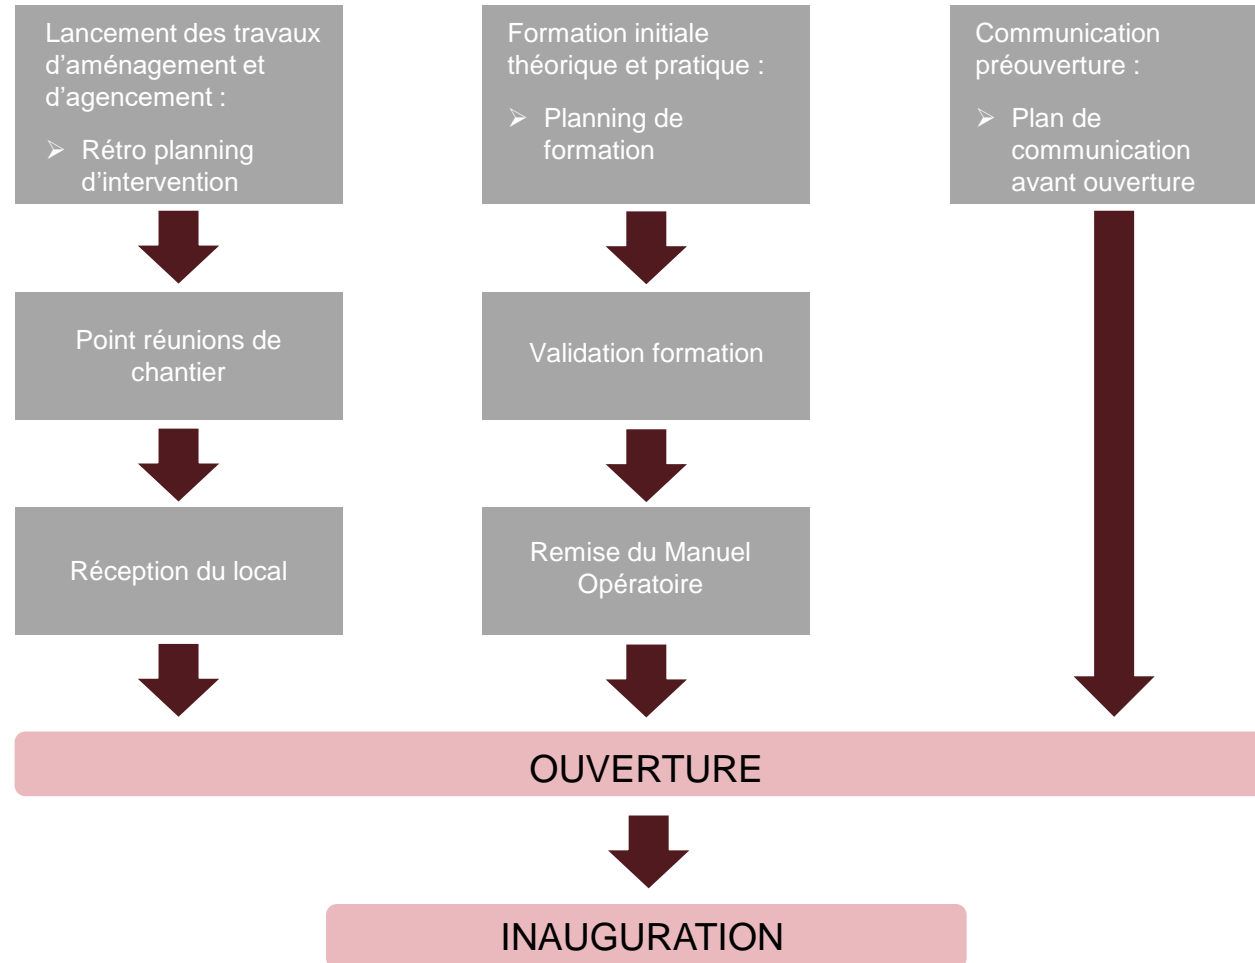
Lancement des travaux d'aménagement et d'agencement :

➢ Rétro planning d'intervention

Point réunions de chantier

Réception du local

Formation initiale théorique et pratique :

➢ Planning de formation

Validation formation

Remise du Manuel Opératoire

Communication préouverture :

➢ Plan de communication avant ouverture

OUVERTURE

INAUGURATION